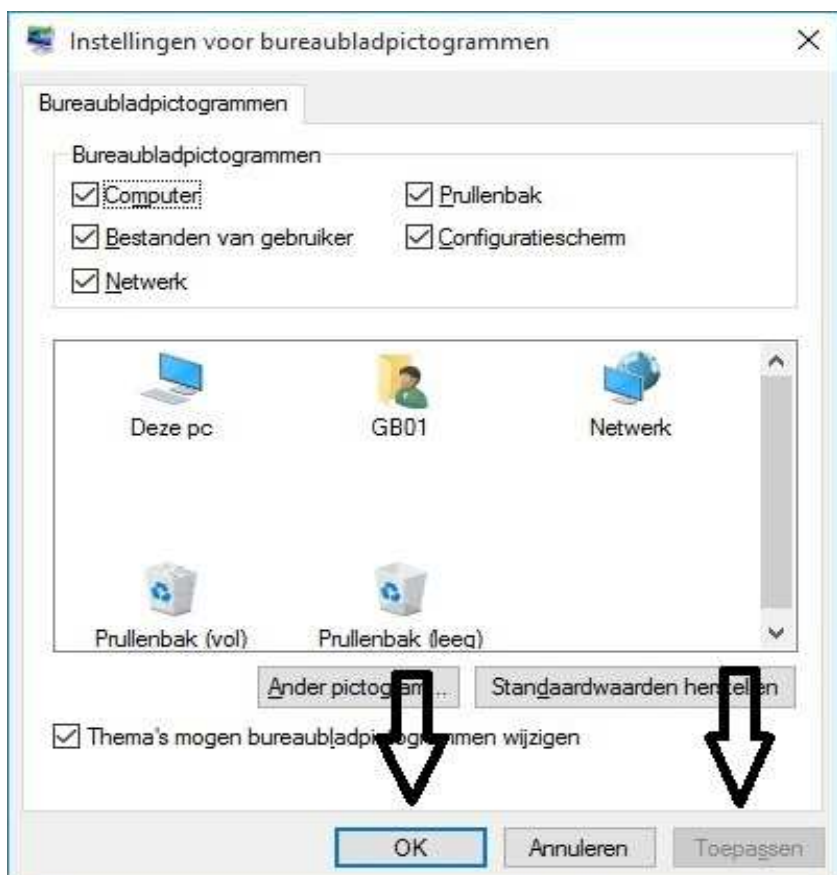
Instellingen voor bureaubladpictogrammen

Bureaubladpictogrammen

Bureaubladpictogrammen

Computer

Prullenbak

Bestanden van gebruiker

Configuratiescherm

Netwerk

Deze pc

GB01

Netwerk

Prullenbak (vol)

Prullenbak (leeg)

Ander pictog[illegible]...

Standaardwaarden her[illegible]llen

Thema's mogen bureaubl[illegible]ogrammen wijzigen

OK

Annuleren

Toepassen